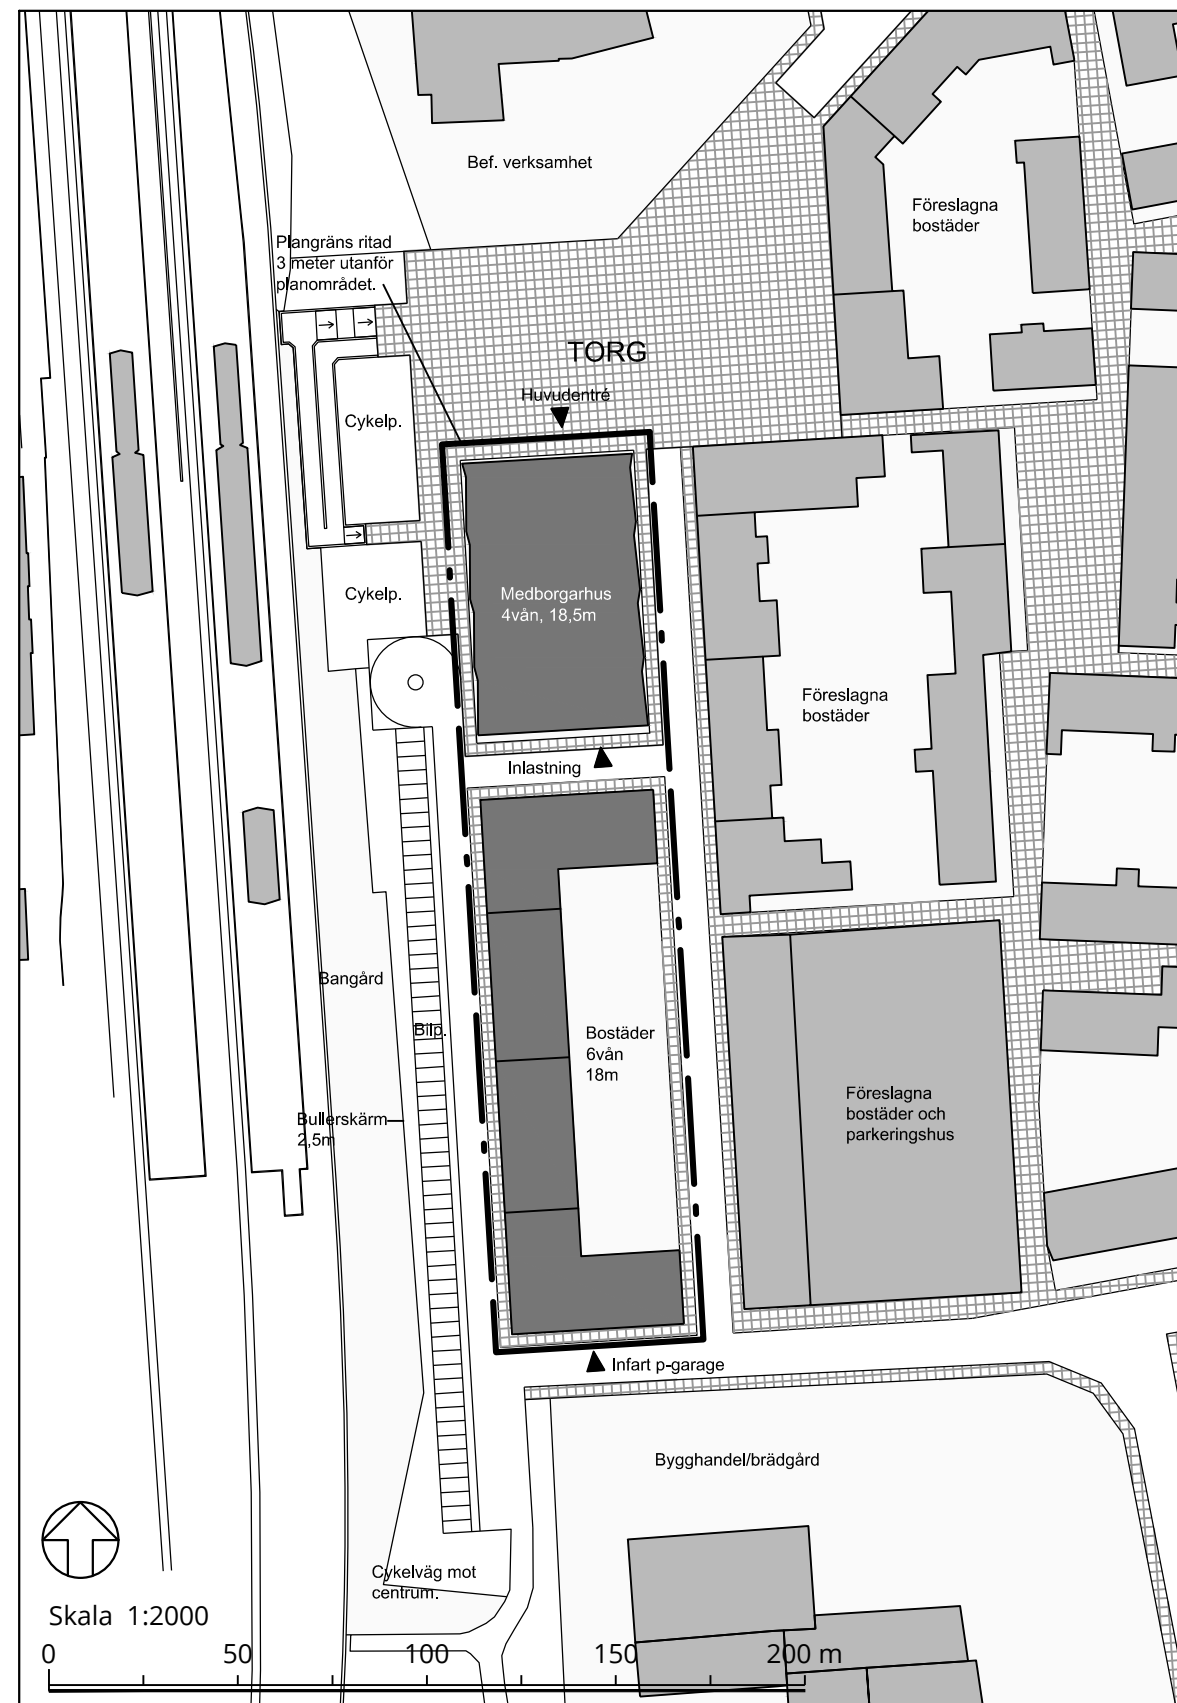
Bef. verksamhet

Föreslagna bostäder

Plangräns ritad 3 meter utanför planområdet.

TORG

Huvudentré

Cykelp.

Cykelp.

Medborgarhus 4vån, 18,5m

Föreslagna bostäder

Inlastning

Bangård

Bilp.

Bostäder 6vån 18m

Bullerskärm 2,5m

Föreslagna bostäder och parkeringshus

Infart p-garage

Bygghandel/brädgård

Cykelväg mot centrum.

Skala 1:2000

0 50 100 150 200 m